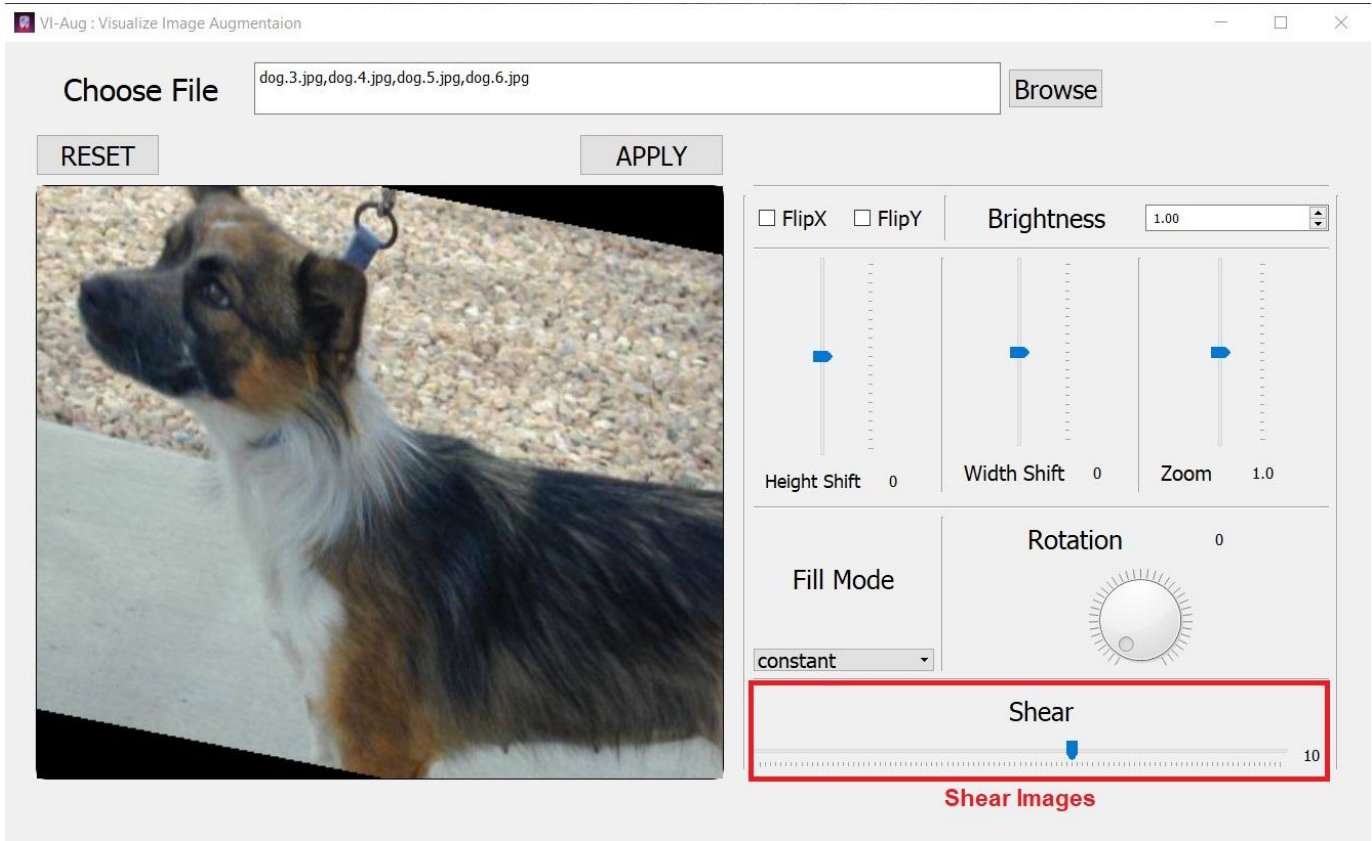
VI-Aug : Visualize Image Augmentaion

Choose File dog.3.jpg,dog.4.jpg,dog.5.jpg,dog.6.jpg Browse

RESET APPLY

☐ FlipX ☐ FlipY

Brightness 1.00

Height Shift 0

Width Shift 0

Zoom 1.0

Rotation 0

Fill Mode

constant

Shear

10

Shear Images